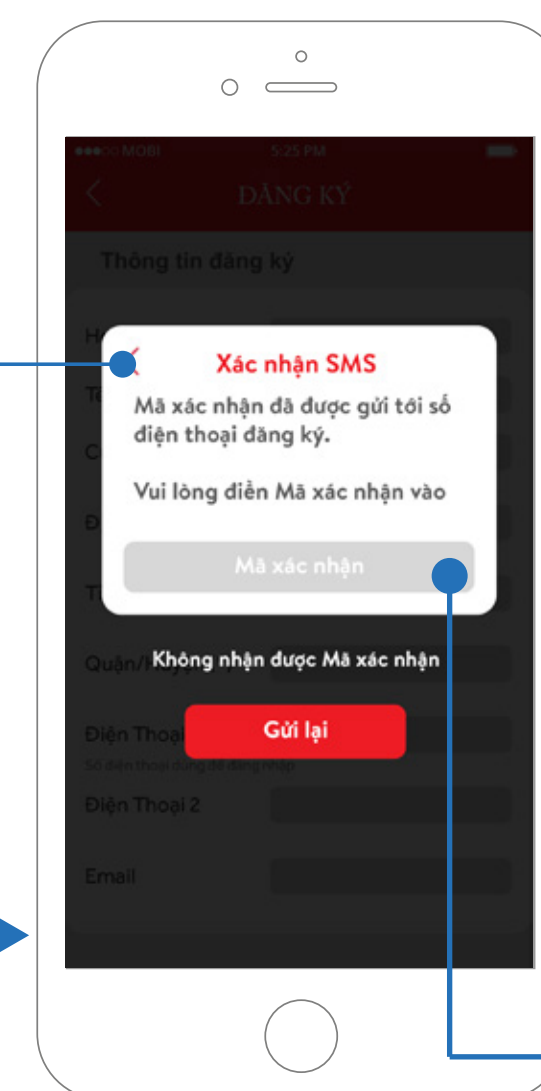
●●●○○ MOBI 5:25 PM

ĐĂNG KÝ

Thông tin đăng ký

Xác nhận SMS

Mã xác nhận đã được gửi tới số điện thoại đăng ký.

Vui lòng điền Mã xác nhận vào

Mã xác nhận

Quận/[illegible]

Không nhận được Mã xác nhận

Điện Thoại

Gửi lại

Số điện thoại dùng để đăng nhập

Điện Thoại 2

Email